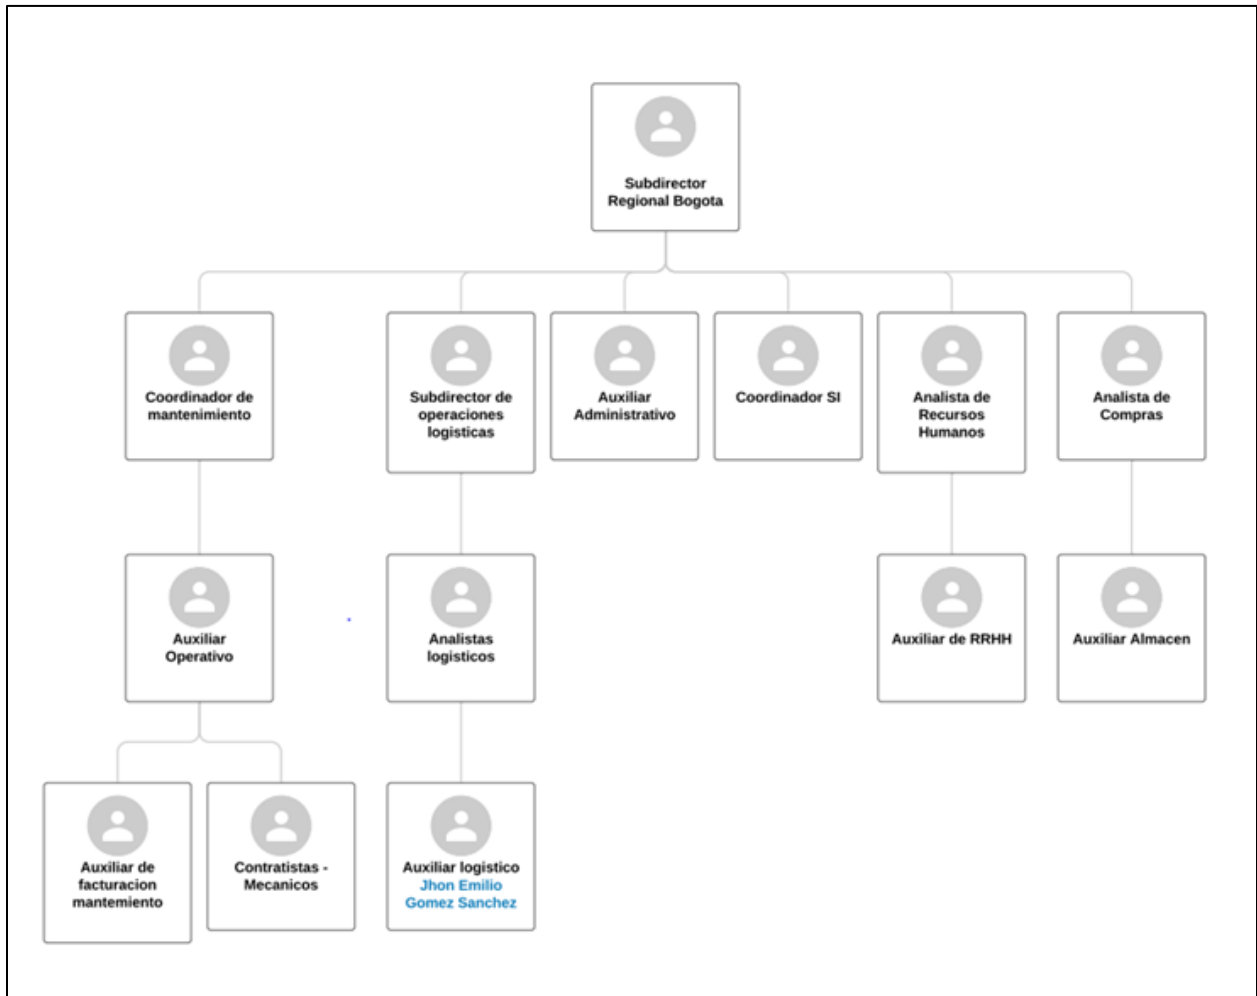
Subdirector Regional Bogota

Coordinador de mantenimiento

Subdirector de operaciones logisticas

Auxiliar Administrativo

Coordinador SI

Analista de Recursos Humanos

Analista de Compras

Auxiliar Operativo

Analistas logisticos

Auxiliar de RRHH

Auxiliar Almacen

Auxiliar de facturacion mantemiento

Contratistas - Mecanicos

Auxiliar logistico Jhon Emilio Gomez Sanchez